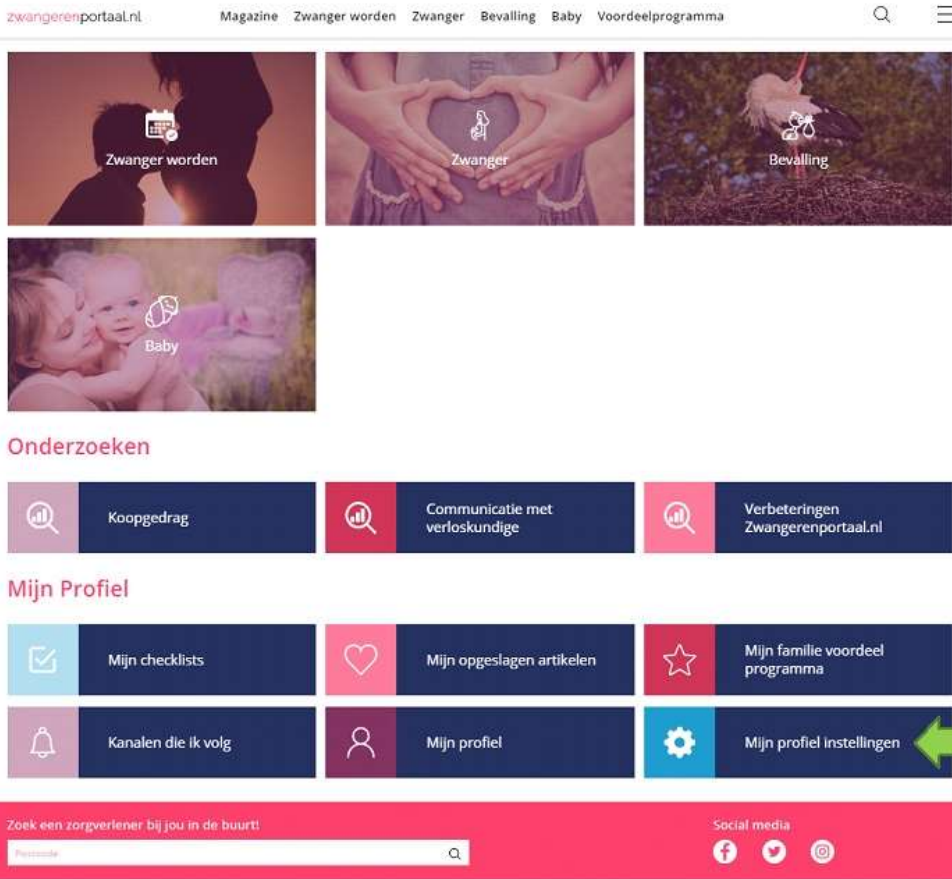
zwangerenportaal.nl

Magazine Zwanger worden Zwanger Bevalling Baby Voordeelprogramma

Zwanger worden

Zwanger

Bevalling

Baby

Onderzoeken

Koopgedrag

Communicatie met verloskundige

Verbeteringen Zwangerenportaal.nl

Mijn Profiel

Mijn checklists

Mijn opgeslagen artikelen

Mijn familie voordeel programma

Kanalen die ik volg

Mijn profiel

Mijn profiel instellingen

Zoek een zorgverlener bij jou in de buurt!

Postcode

Social media